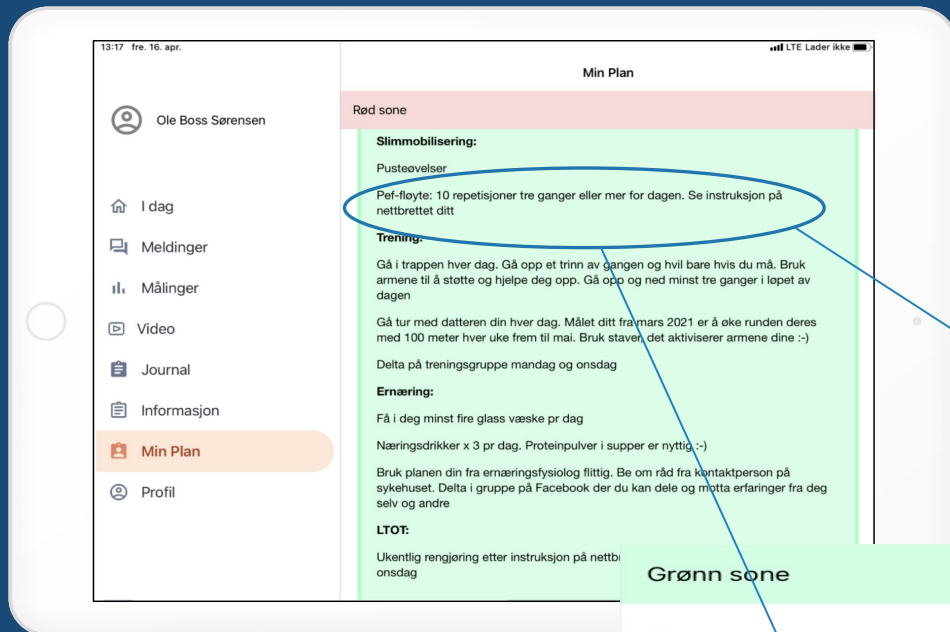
13:17 fre. 16. apr.

LTE Lader ikke

Min Plan

Ole Boss Sørensen

I dag

Meldinger

Målinger

Video

Journal

Informasjon

Min Plan

Profil

Rød sone

Slimmobilisering:

Pusteøvelser

Pef-fløyte: 10 repetisjoner tre ganger eller mer for dagen. Se instruksjon på nettbrettet ditt

Trening:

Gå i trappen hver dag. Gå opp et trinn av gangen og hvil bare hvis du må. Bruk armene til å støtte og hjelpe deg opp. Gå opp og ned minst tre ganger i løpet av dagen

Gå tur med datteren din hver dag. Målet ditt fra mars 2021 er å øke runden deres med 100 meter hver uke frem til mai. Bruk staver, det aktiviserer armene dine :-)

Delta på treningsgruppe mandag og onsdag

Ernæring:

Få i deg minst fire glass væske pr dag

Næringsdrikker x 3 pr dag. Proteinpulver i supper er nyttig :-)

Bruk planen din fra ernæringsfysiolog flittig. Be om råd fra kontaktperson på sykehuset. Delta i gruppe på Facebook der du kan dele og motta erfaringer fra deg selv og andre

LTOT:

Ukentlig rengjøring etter instruksjon på nettbr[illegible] onsdag

Grønn sone